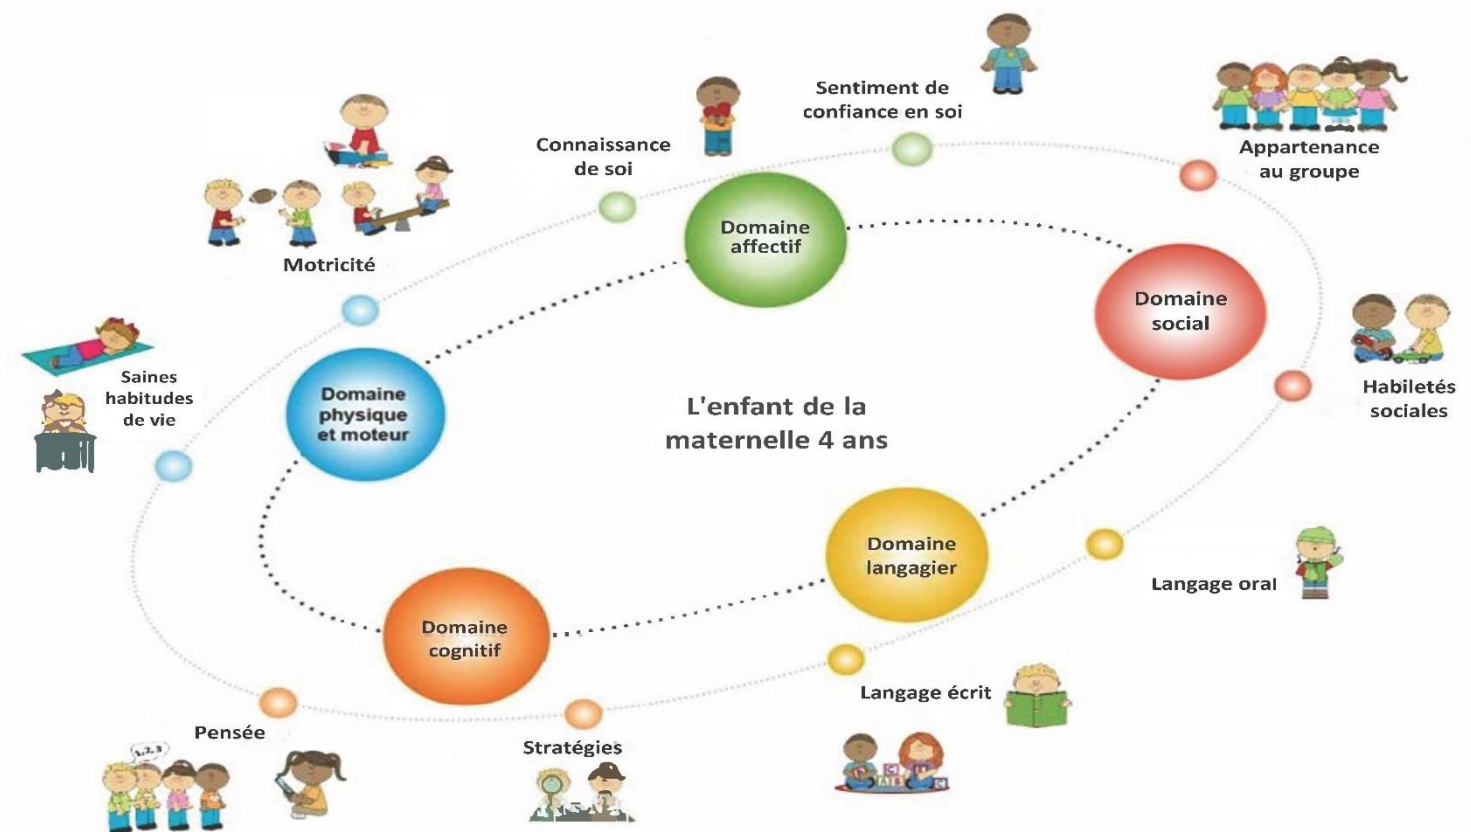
L'enfant de la maternelle 4 ans

Domaine affectif

Connaissance de soi

Sentiment de confiance en soi

Domaine social

Appartenance au groupe

Habiletés sociales

Domaine langagier

Langage oral

Langage écrit

Domaine cognitif

Stratégies

Pensée

1,2,3

Domaine physique et moteur

Saines habitudes de vie

Motricité